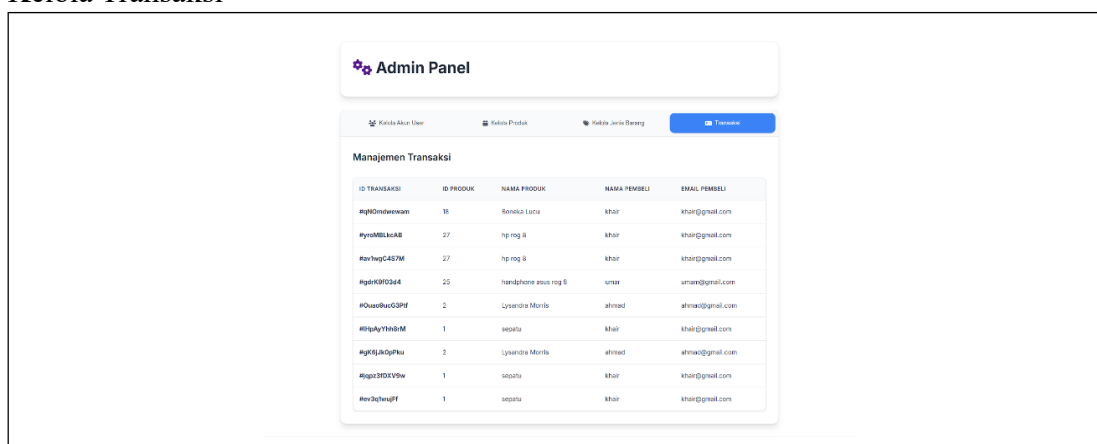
Kelola Transaksi

Admin Panel

Kelola Akun User | Kelola Produk | Kelola Jenis Barang | Transaksi

Manajemen Transaksi

| ID TRANSAKSI | ID PRODUK | NAMA PRODUK | NAMA PEMBELI | EMAIL PEMBELI |
|---|---|---|---|---|
| #qNOmdwewam | 18 | Boneka Lucu | khair | khair@gmail.com |
| #yroMBLkcA8 | 27 | hp rog 8 | khair | khair@gmail.com |
| #av1wgC4S7M | 27 | hp rog 8 | khair | khair@gmail.com |
| #gdrK9f03d4 | 25 | handphone asus rog 8 | umar | umam@gmail.com |
| #Ouao8ucG3Pd | 2 | Lysandra Morris | ahmad | ahmad@gmail.com |
| #lHpAyYhh8rM | 1 | sepatu | khair | khair@gmail.com |
| #gK6jJk0pPku | 2 | Lysandra Morris | ahmad | ahmad@gmail.com |
| #jqpz3fDXV9w | 1 | sepatu | khair | khair@gmail.com |
| #ev3q1wujFf | 1 | sepatu | khair | khair@gmail.com |